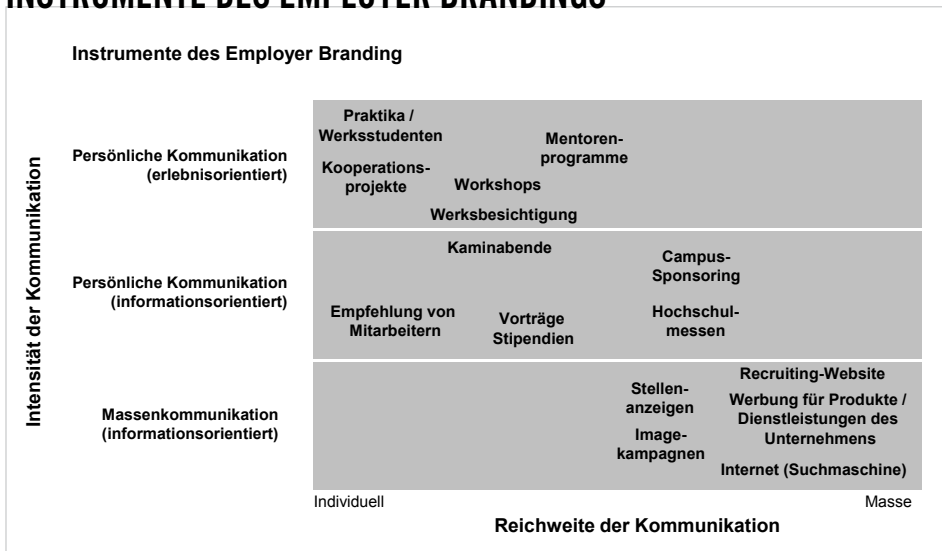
Instrumente des Employer Branding

Intensität der Kommunikation

Persönliche Kommunikation (erlebnisorientiert)

Praktika / Werksstudenten

Mentorenprogramme

Kooperationsprojekte

Workshops

Werksbesichtigung

Persönliche Kommunikation (informationsorientiert)

Kaminabende

Campus-Sponsoring

Empfehlung von Mitarbeitern

Vorträge Stipendien

Hochschulmessen

Massenkommunikation (informationsorientiert)

Stellenanzeigen

Recruiting-Website

Werbung für Produkte / Dienstleistungen des Unternehmens

Imagekampagnen

Internet (Suchmaschine)

Individuell

Masse

Reichweite der Kommunikation